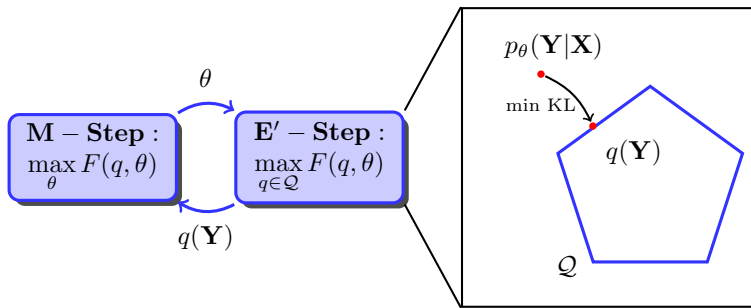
$\theta$

$\mathbf{M-Step}:$ $\max_{\theta} F(q,\theta)$

$\mathbf{E'-Step}:$ $\max_{q\in\mathcal{Q}} F(q,\theta)$

$q(\mathbf{Y})$

$p_\theta(\mathbf{Y}|\mathbf{X})$

min KL

$q(\mathbf{Y})$

$\mathcal{Q}$